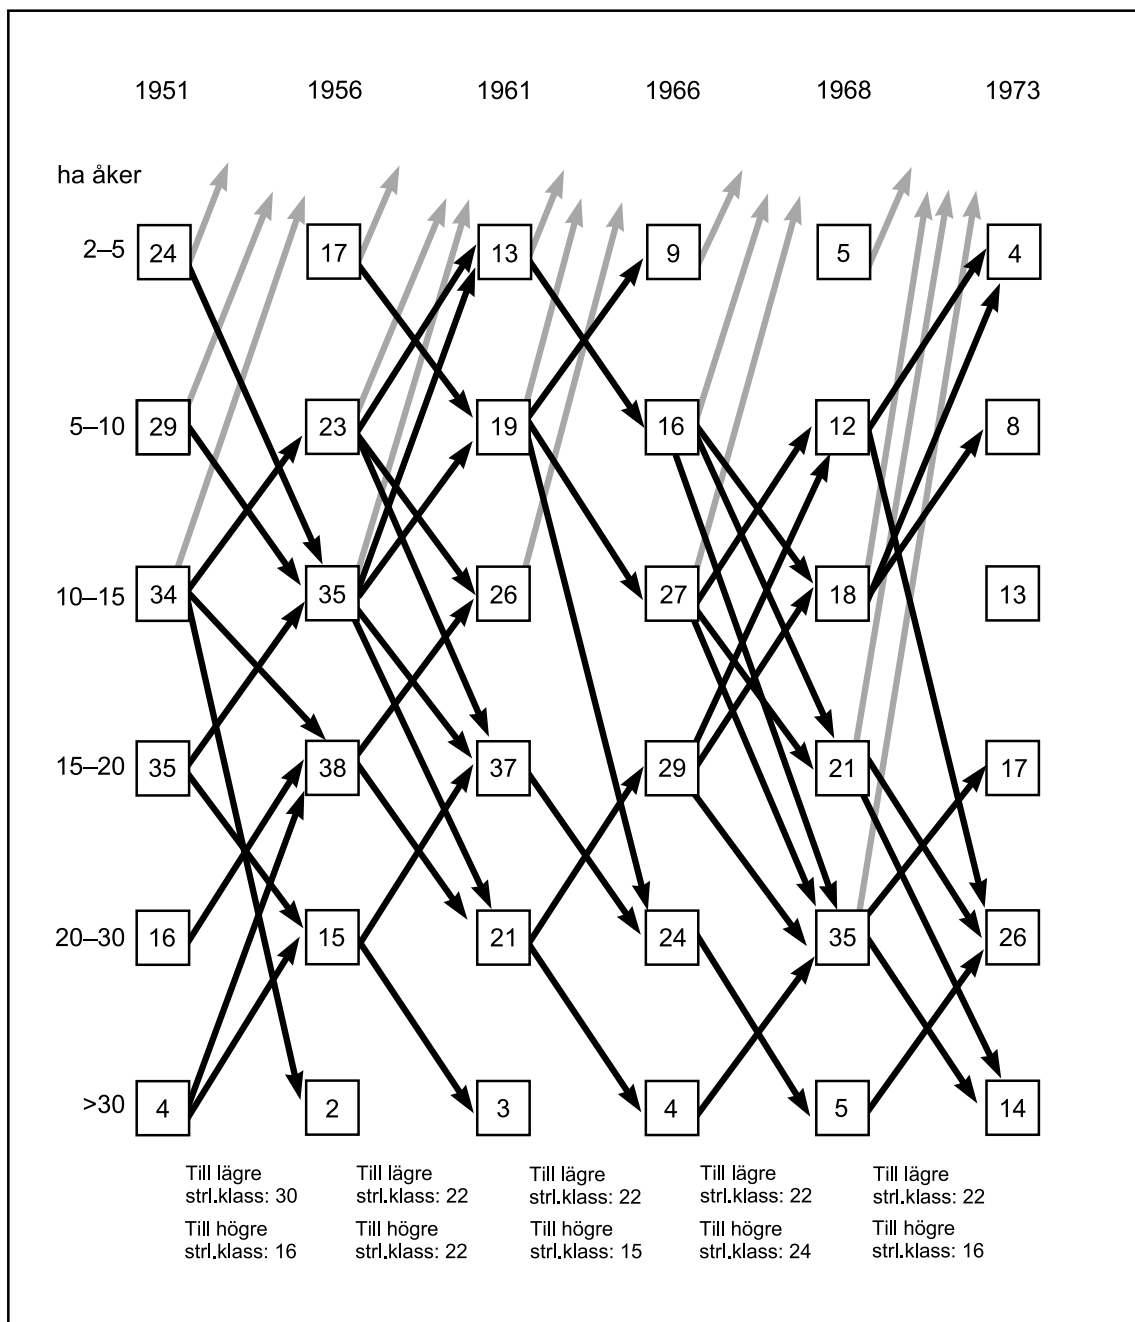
1951 1956 1961 1966 1968 1973

ha åker

2–5
5–10
10–15
15–20
20–30
>30

| | 1951 | 1956 | 1961 | 1966 | 1968 | 1973 |
|---|---|---|---|---|---|---|
| 2–5 | 24 | 17 | 13 | 9 | 5 | 4 |
| 5–10 | 29 | 23 | 19 | 16 | 12 | 8 |
| 10–15 | 34 | 35 | 26 | 27 | 18 | 13 |
| 15–20 | 35 | 38 | 37 | 29 | 21 | 17 |
| 20–30 | 16 | 15 | 21 | 24 | 35 | 26 |
| >30 | 4 | 2 | 3 | 4 | 5 | 14 |

Till lägre strl.klass: 30
Till högre strl.klass: 16

Till lägre strl.klass: 22
Till högre strl.klass: 22

Till lägre strl.klass: 22
Till högre strl.klass: 15

Till lägre strl.klass: 22
Till högre strl.klass: 24

Till lägre strl.klass: 22
Till högre strl.klass: 16